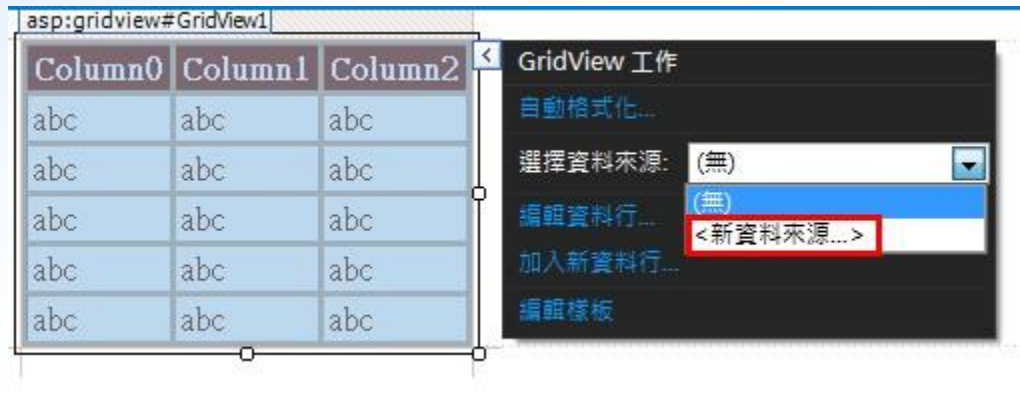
asp:gridview#GridView1

| Column0 | Column1 | Column2 |
|---|---|---|
| abc | abc | abc |
| abc | abc | abc |
| abc | abc | abc |
| abc | abc | abc |
| abc | abc | abc |

GridView 工作

自動格式化...

選擇資料來源: (無)

(無)

<新資料來源...>

編輯資料行...

加入新資料行...

編輯樣板